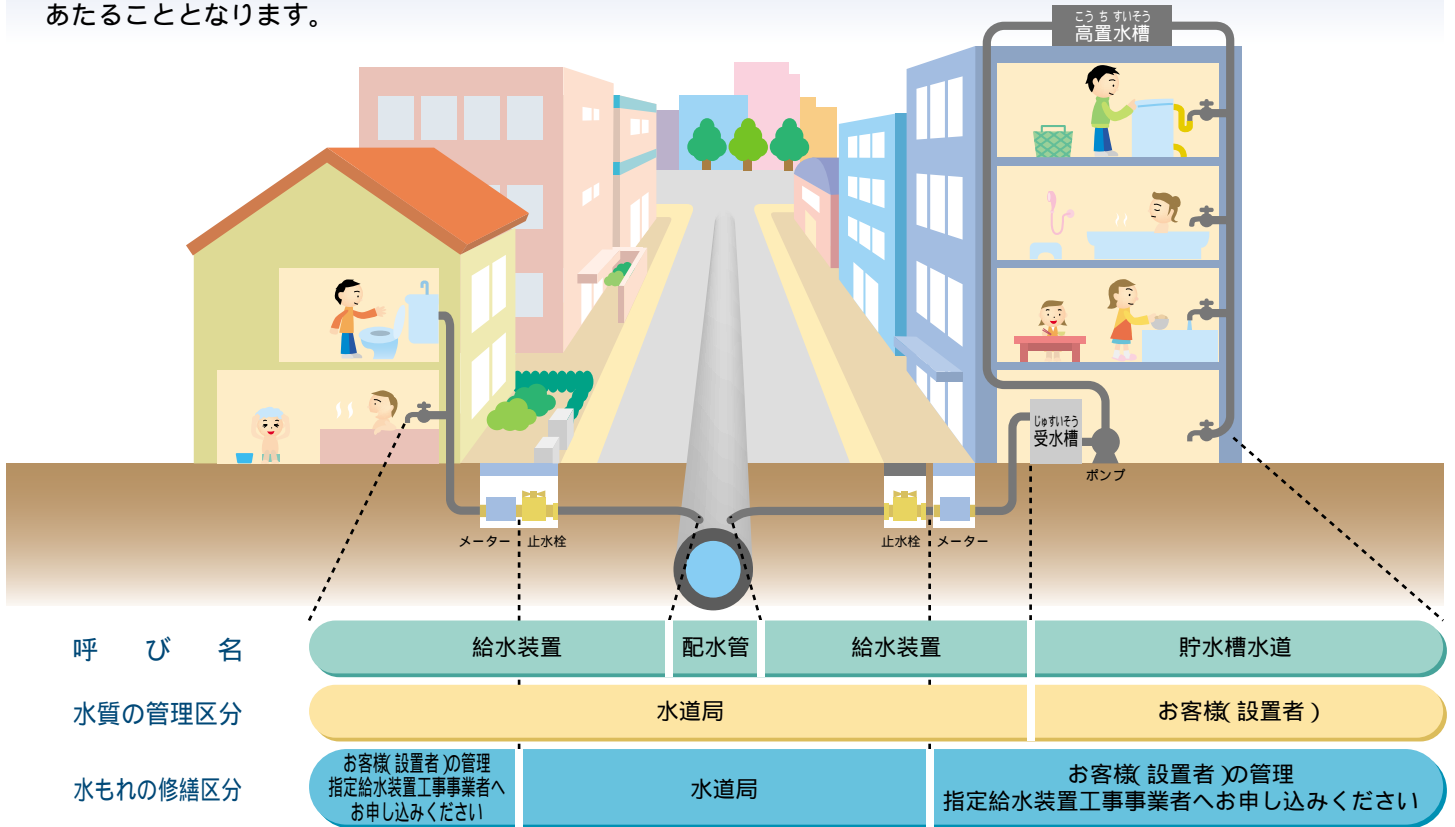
あたることとなります。

こうちすいそう
高置水槽

じゅすいそう
受水槽

ポンプ

メーター　止水栓

止水栓　メーター

呼び名　給水装置　配水管　給水装置　貯水槽水道

水質の管理区分　水道局　お客様(設置者)

水もれの修繕区分　お客様(設置者)の管理 指定給水装置工事事業者へお申し込みください　水道局　お客様(設置者)の管理 指定給水装置工事事業者へお申し込みください